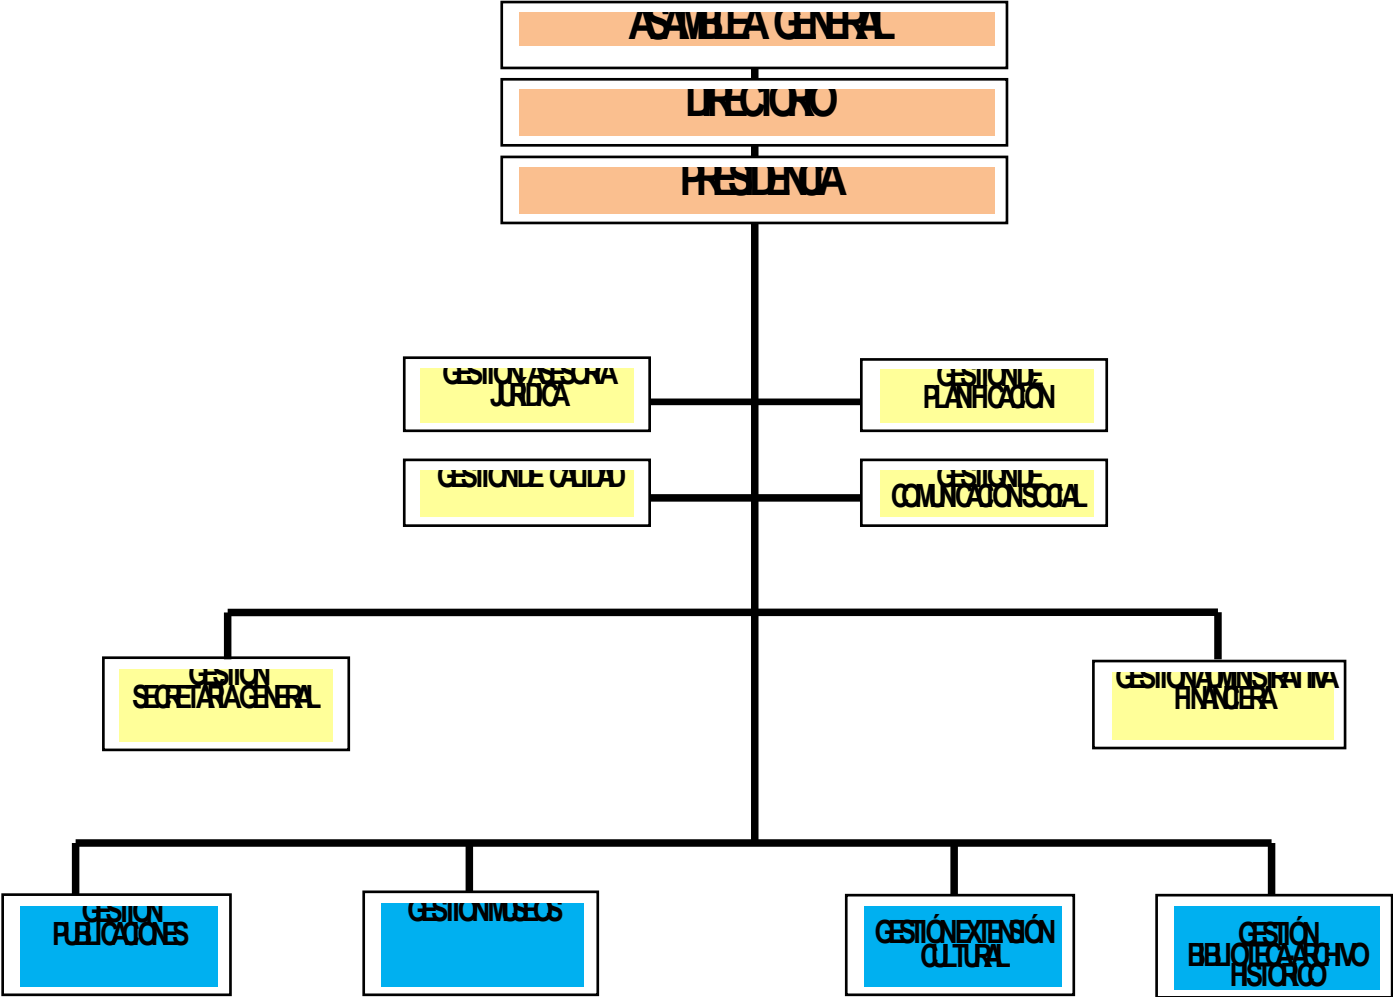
ASAMBLEA GENERAL

DIRECTORIO

PRESIDENCIA

GESTION ASESORIA JURIDICA

GESTION DE PLANIFICACION

GESTION DE CALIDAD

GESTION DE COMUNICACION SOCIAL

GESTION SECRETARIA GENERAL

GESTION ADMINISTRATIVA FINANCIERA

GESTION PUBLICACIONES

GESTION MUSEOS

GESTIÓN EXTENSIÓN CULTURAL

GESTIÓN BIBLIOTECA ARCHIVO HISTORICO